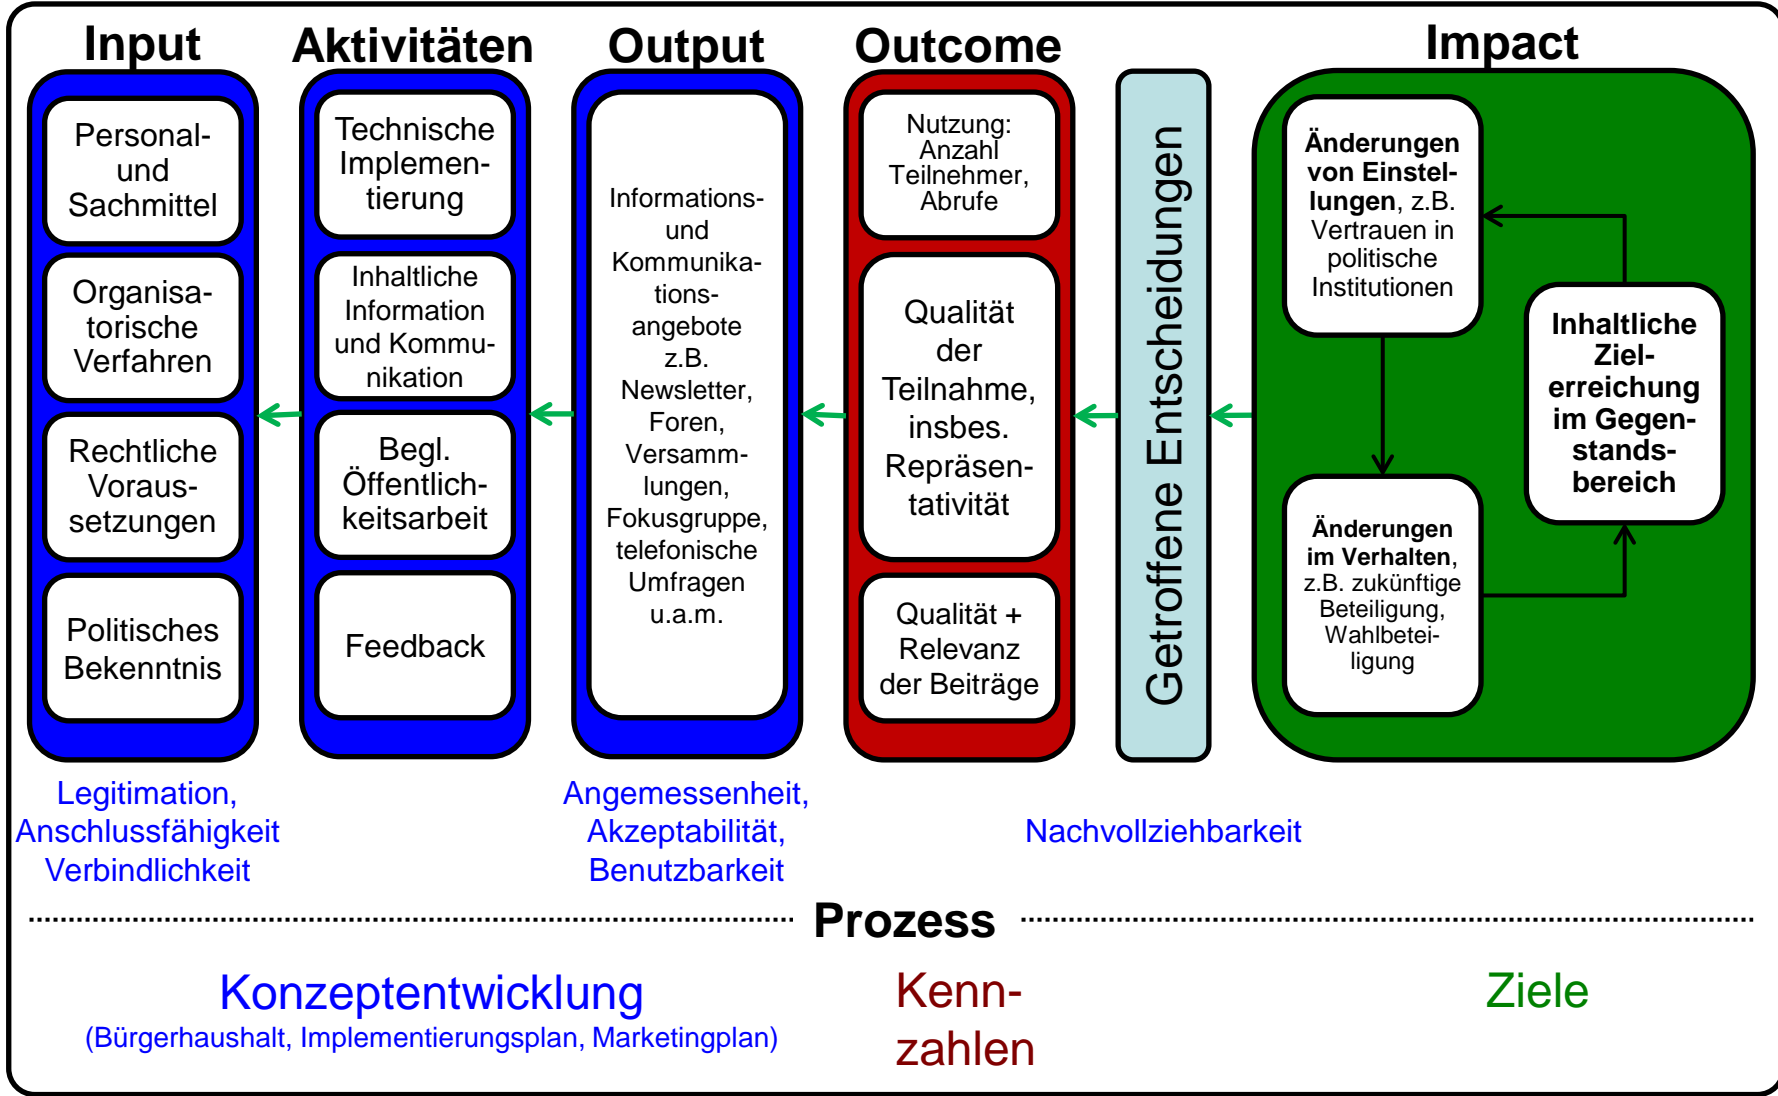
Input

Personal- und Sachmittel

Organisatorische Verfahren

Rechtliche Voraussetzungen

Politisches Bekenntnis

Aktivitäten

Technische Implementierung

Inhaltliche Information und Kommunikation

Begl. Öffentlichkeitsarbeit

Feedback

Output

Informations- und Kommunikationsangebote z.B. Newsletter, Foren, Versammlungen, Fokusgruppe, telefonische Umfragen u.a.m.

Outcome

Nutzung: Anzahl Teilnehmer, Abrufe

Qualität der Teilnahme, insbes. Repräsentativität

Qualität + Relevanz der Beiträge

Getroffene Entscheidungen

Impact

**Änderungen von Einstellungen**, z.B. Vertrauen in politische Institutionen

**Inhaltliche Zielerreichung im Gegenstandsbereich**

**Änderungen im Verhalten**, z.B. zukünftige Beteiligung, Wahlbeteiligung

Legitimation, Anschlussfähigkeit Verbindlichkeit

Angemessenheit, Akzeptabilität, Benutzbarkeit

Nachvollziehbarkeit

Prozess

Konzeptentwicklung
(Bürgerhaushalt, Implementierungsplan, Marketingplan)

Kennzahlen

Ziele